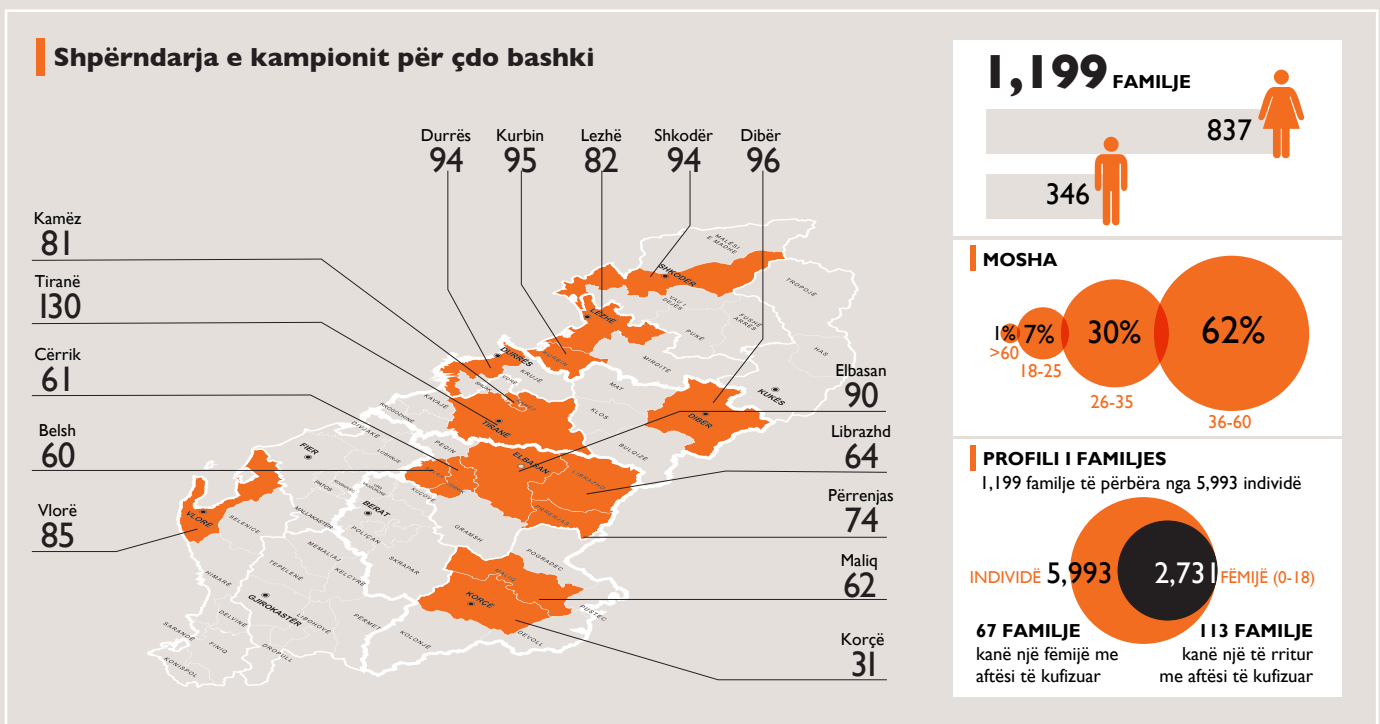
Shpërndarja e kampionit për çdo bashki

Durrës
94

Kurbin
95

Lezhë
82

Shkodër
94

Dibër
96

Kamëz
81

Tiranë
130

Cërrik
61

Belsh
60

Vlorë
85

Elbasan
90

Librazhd
64

Përrenjas
74

Maliq
62

Korçë
31

1,199 FAMILJE

837

346

MOSHA

1% 7% 30% 62%

>60 18-25 26-35 36-60

PROFILI I FAMILJES

1,199 familje të përbëra nga 5,993 individë

INDIVIDË 5,993 2,731 FËMIJË (0-18)

67 FAMILJE
kanë një fëmijë me aftësi të kufizuar

113 FAMILJE
kanë një të rritur me aftësi të kufizuar